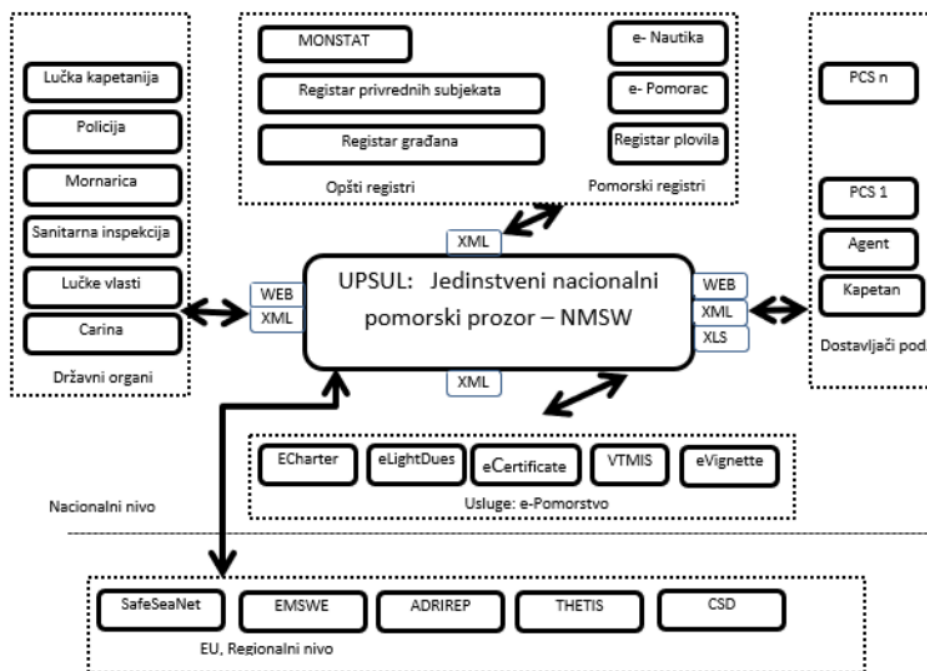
Lučka kapetanija
Policija
Mornarica
Sanitarna inspekcija
Lučke vlasti
Carina
Državni organi

MONSTAT
Registar privrednih subjekata
Registar građana
Opšti registri

e- Nautika
e- Pomorac
Registar plovila
Pomorski registri

PCS n
PCS 1
Agent
Kapetan
Dostavljači pod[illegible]

XML
WEB
XML
UPSUL: Jedinstveni nacionalni pomorski prozor – NMSW
WEB
XML
XLS
XML

ECharter
eLightDues
eCertificate
VTMIS
eVignette
Usluge: e-Pomorstvo

Nacionalni nivo

SafeSeaNet
EMSWE
ADRIREP
THETIS
CSD
EU, Regionalni nivo